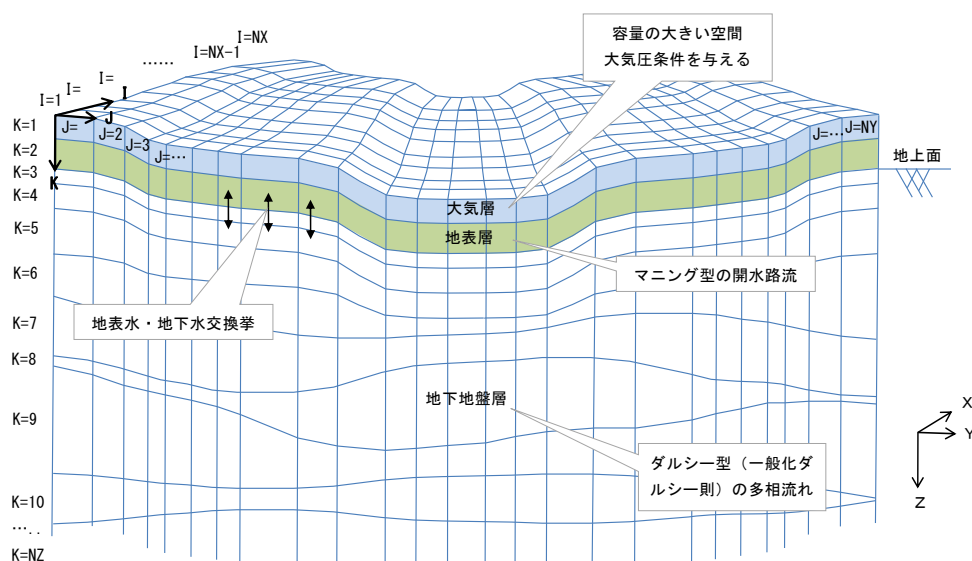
I=NX
I=NX-1
……
I=
I=
I=1
I
J
K
J=
J=2
J=3
J=…
J=…
J=NY
K=1
K=2
K=3
K=4
K=5
K=6
K=7
K=8
K=9
K=10
…..
K=NZ

容量の大きい空間
大気圧条件を与える

地上面

大気層
地表層

マニング型の開水路流

地表水・地下水交換挙

地下地盤層

ダルシー型（一般化ダルシー則）の多相流れ

X
Y
Z